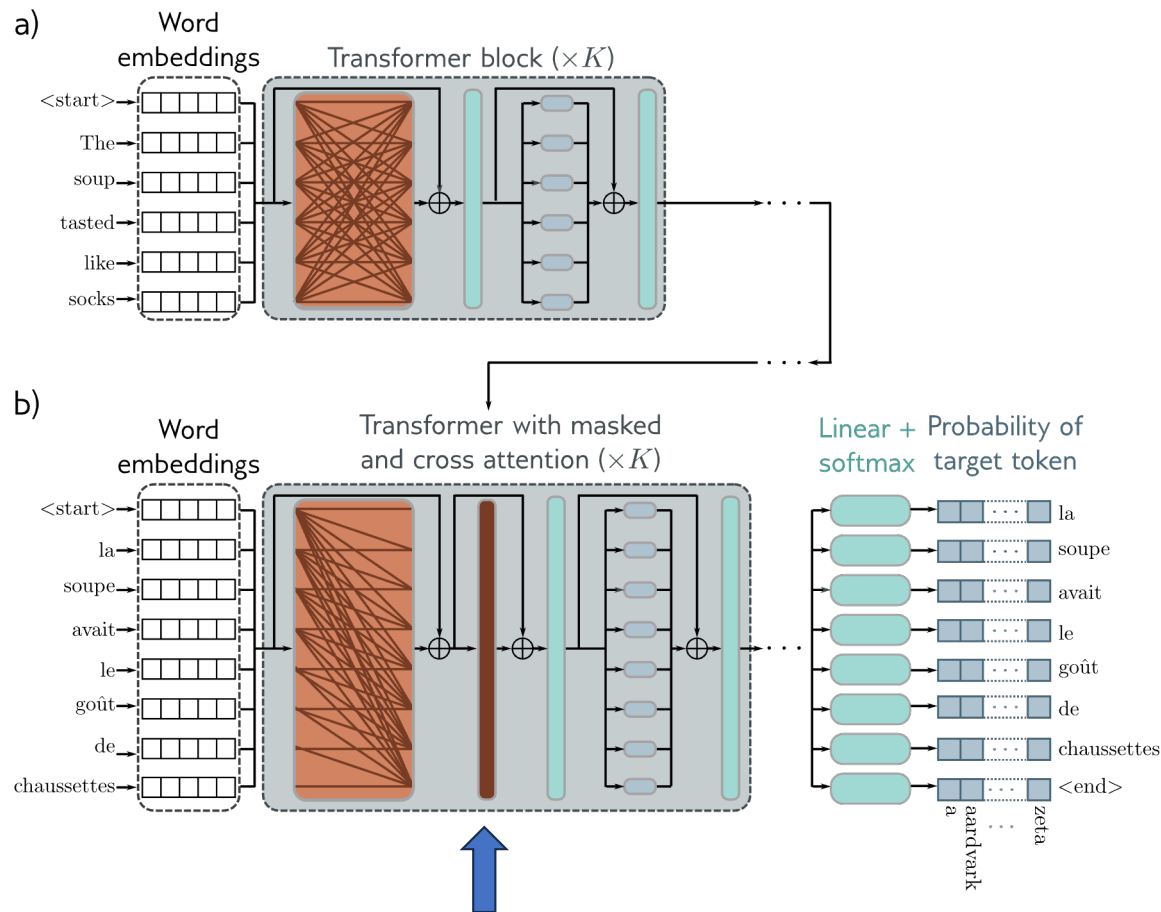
a)

Word embeddings

Transformer block ($\times K$)

<start>
The
soup
tasted
like
socks

b)

Word embeddings

Transformer with masked and cross attention ($\times K$)

Linear + softmax

Probability of target token

<start>
la
soupe
avait
le
goût
de
chaussettes

la
soupe
avait
le
goût
de
chaussettes
<end>

a
aardvark
zeta